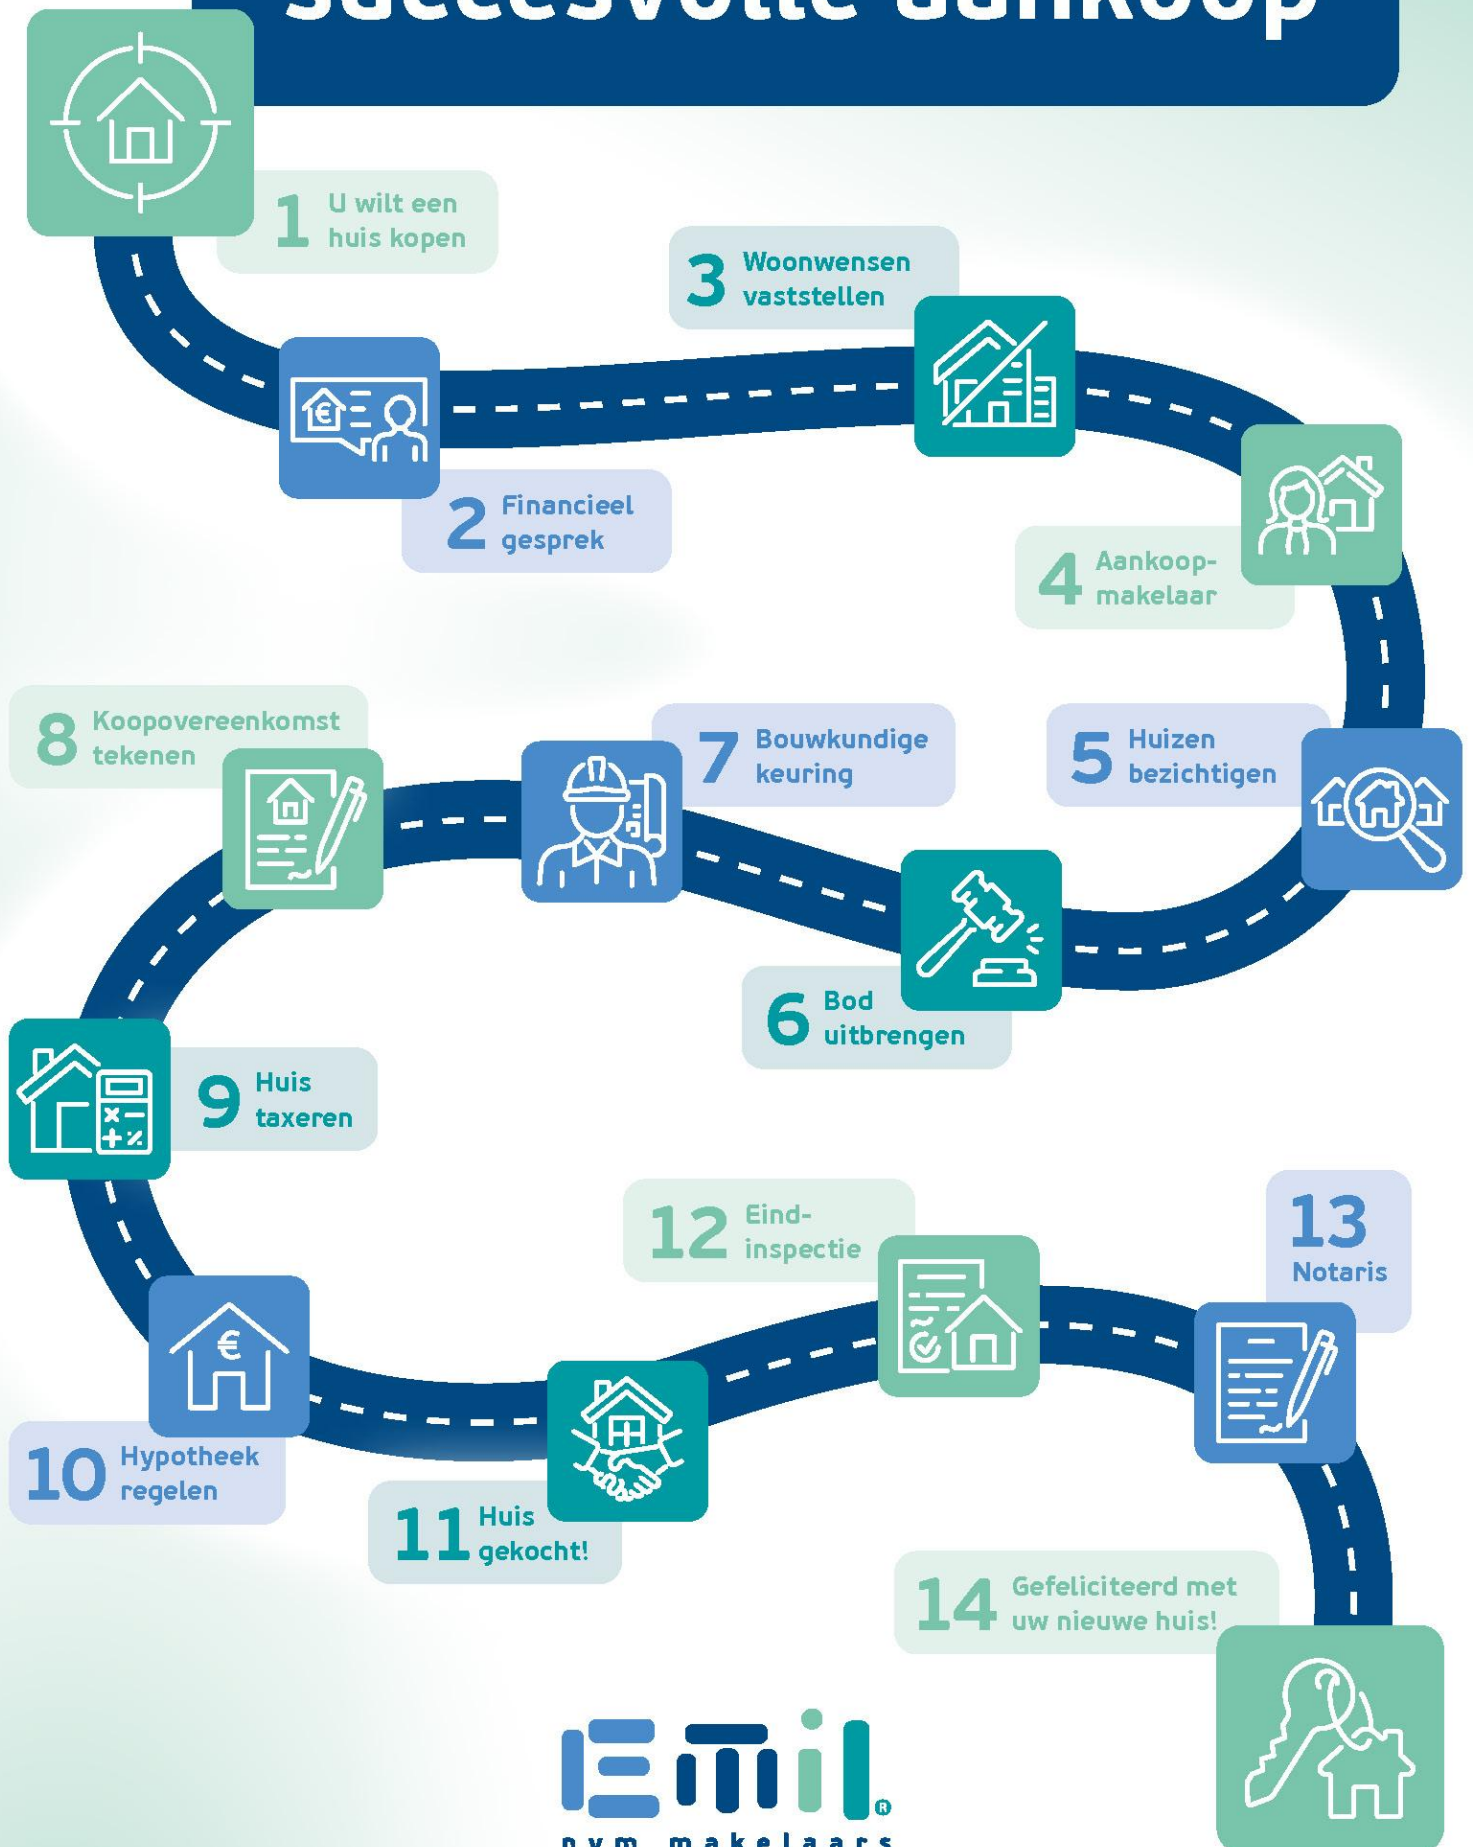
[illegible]

1 U wilt een huis kopen

3 Woonwensen vaststellen

2 Financieel gesprek

4 Aankoop-makelaar

8 Koopovereenkomst tekenen

7 Bouwkundige keuring

5 Huizen bezichtigen

6 Bod uitbrengen

9 Huis taxeren

12 Eind-inspectie

13 Notaris

10 Hypotheek regelen

11 Huis gekocht!

14 Gefeliciteerd met uw nieuwe huis!

Emil®
nvm makelaars